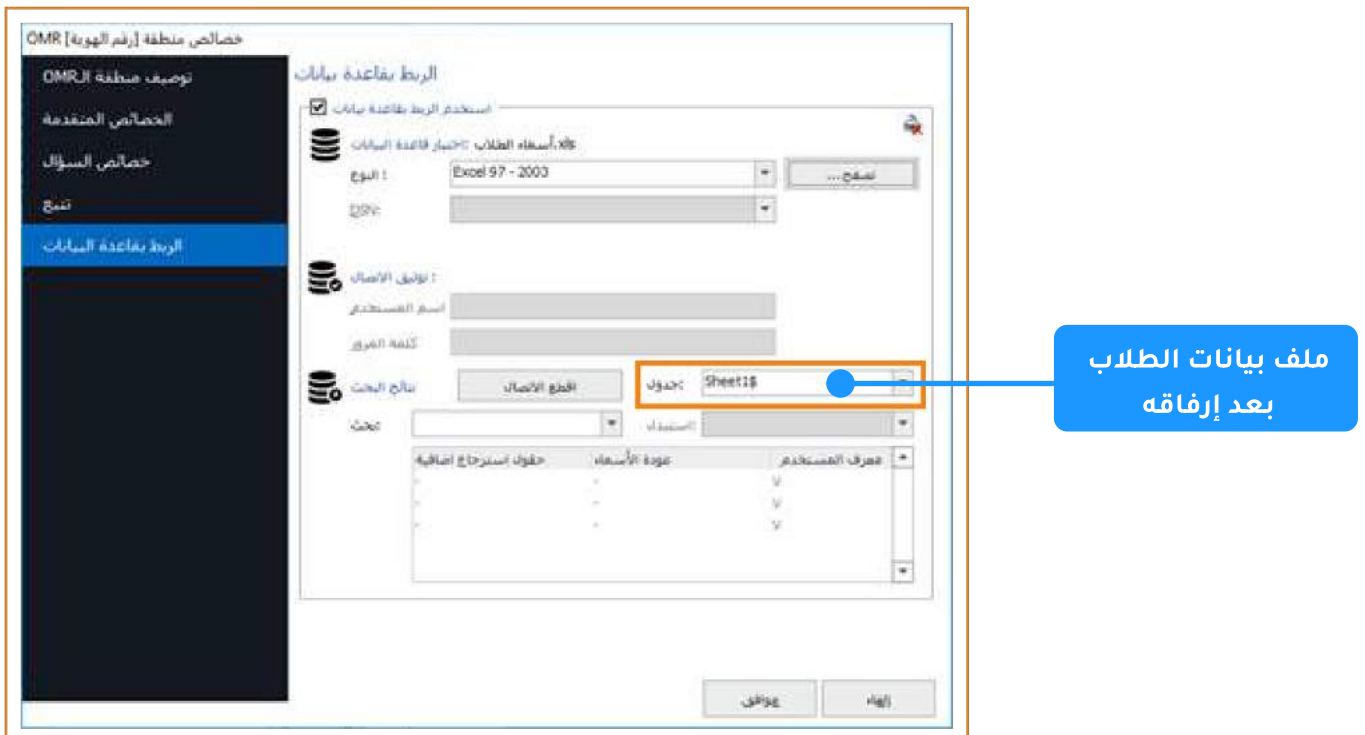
خصائص منطقة [رقم الهوية] OMR

توصيف منطقة الـOMR
الخصائص المتقدمة
خصائص السؤال
تتبع
الربط بقاعدة البيانات

الربط بقاعدة بيانات
استخدم الربط بقاعدة بيانات
اختيار قاعدة البيانات: أسماء الطلاب.xls
النوع :
Excel 97 - 2003
تصفح ...
DSN:
توثيق الاتصال :
اسم المستخدم
كلمة المرور
نتائج البحث
قطع الاتصال
جدول:
Sheet1$
بحث:
استبدال
معرف المستخدم
عمود الأسماء
حقول استرجاع اضافية
V
V
V
-
-
-
-
-
-
موافق
إلغاء

ملف بيانات الطلاب بعد إرفاقه